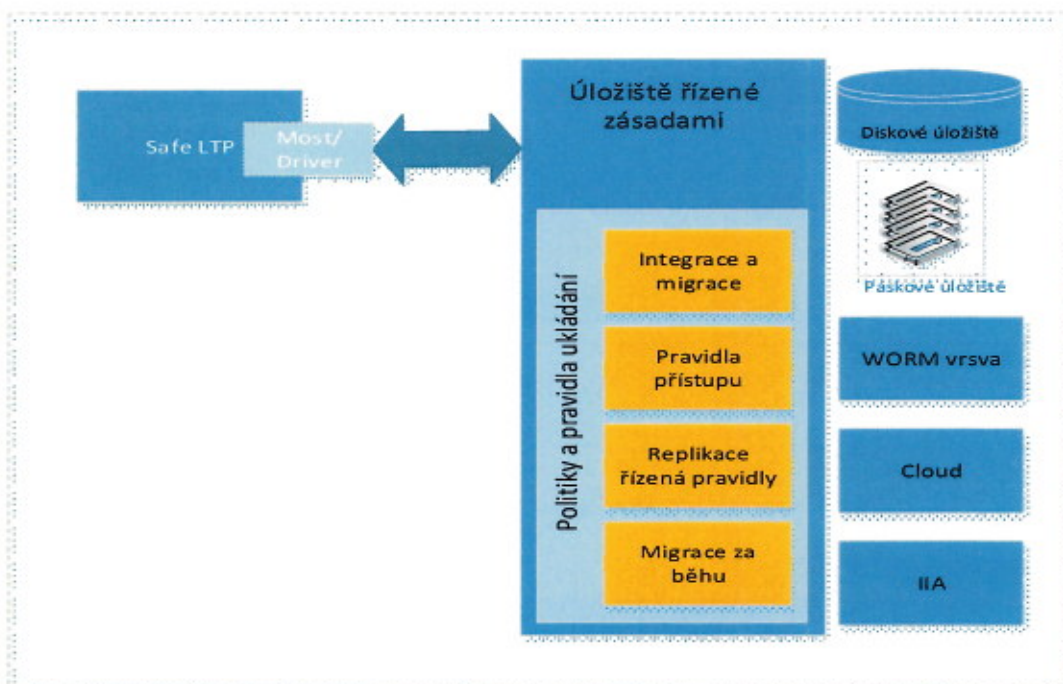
Safe LTP

Most/ Driver

Úložiště řízené zásadami

Politiky a pravidla ukládání

Integrace a migrace

Pravidla přístupu

Replikace řízená pravidly

Migrace za běhu

Diskové úložiště

Páskové úložiště

WORM vrsva

Cloud

IIA